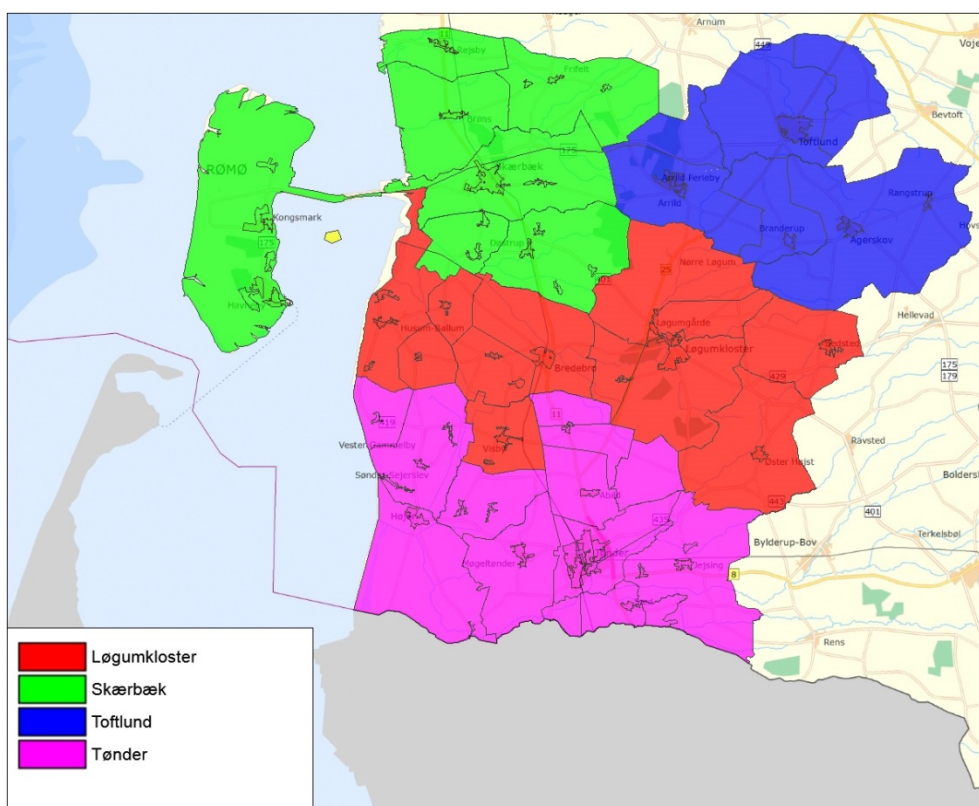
Arnum
Vojens
Bevtoft
Toftlund
Rangstrup
Arrild Ferieby
Arrild
Branderup
Agerskov
Hovs
RØMØ
Kongsmark
Havneby
Skærbæk
Brøns
Rejsby
Frifelt
Døstrup
175
Nørre Løgum
Hellevad
Husum-Ballum
Bredebro
Løgumgårde
Løgumkloster
Bedsted
175
179
429
Ravsted
Vester Gammelby
Visby
11
419
Sønder Sejerslev
Abild
Øster Højst
443
Bolderslev
Højer
401
Terkelsbøl
Bylderup-Bov
Møgeltønder
Tønder
Dejsing
8
Rens
Løgumkloster
Skærbæk
Toftlund
Tønder